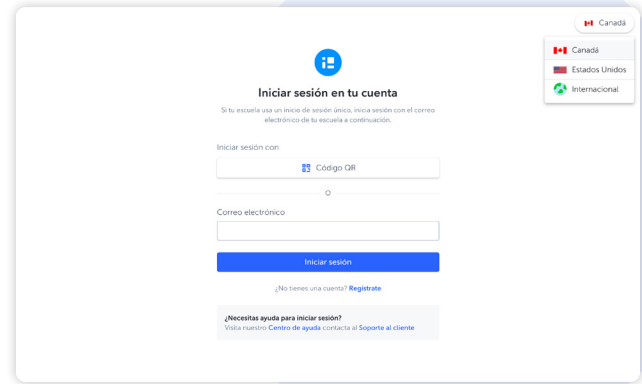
Canadá

Canadá
Estados Unidos
Internacional

Iniciar sesión en tu cuenta

Si tu escuela usa un inicio de sesión único, inicia sesión con el correo electrónico de tu escuela a continuación.

Iniciar sesión con

Código QR

O

Correo electrónico

Iniciar sesión

¿No tienes una cuenta? Regístrate

¿Necesitas ayuda para iniciar sesión?
Visita nuestro Centro de ayuda contacta al Soporte al cliente